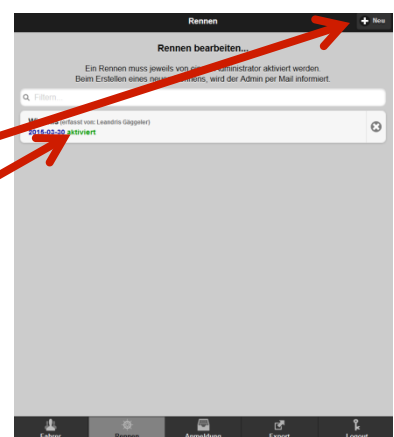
Rennen

+ Neu

Rennen bearbeiten...

Ein Rennen muss jeweils von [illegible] Administrator aktiviert werden.
Beim Erstellen eines neu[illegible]ennens, wird der Admin per Mail informiert.

Filtern...

W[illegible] (erfasst von: Leandris Gäggeler)
2015-02-20 aktiviert

Fahrer
Rennen
Anmeldung
Export
Logout